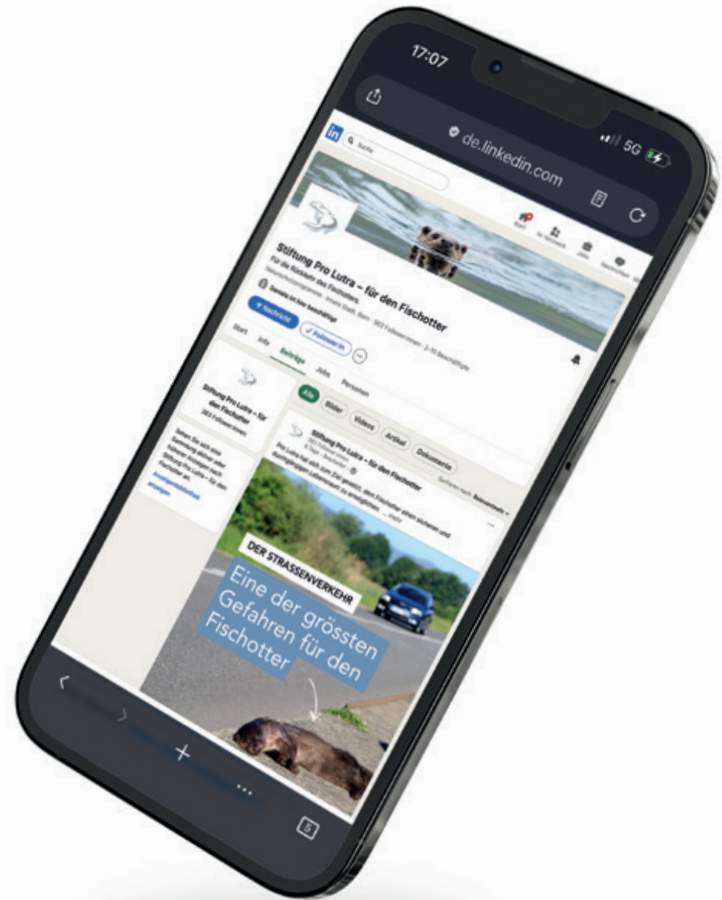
17:07

5G

de.linkedin.com

in

Suche

Stiftung Pro Lutra – für den Fischotter

Für die Rückkehr des Fischotters.

Nachricht

Folgen

Start

Info

Beiträge

Jobs

Personen

Stiftung Pro Lutra – für den Fischotter

Alle

Bilder

Videos

Artikel

Dokumente

Stiftung Pro Lutra – für den Fischotter

Pro Lutra hat sich zum Ziel gesetzt, den Fischotter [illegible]

DER STRASSENVERKEHR

Eine der grössten Gefahren für den Fischotter

+

...